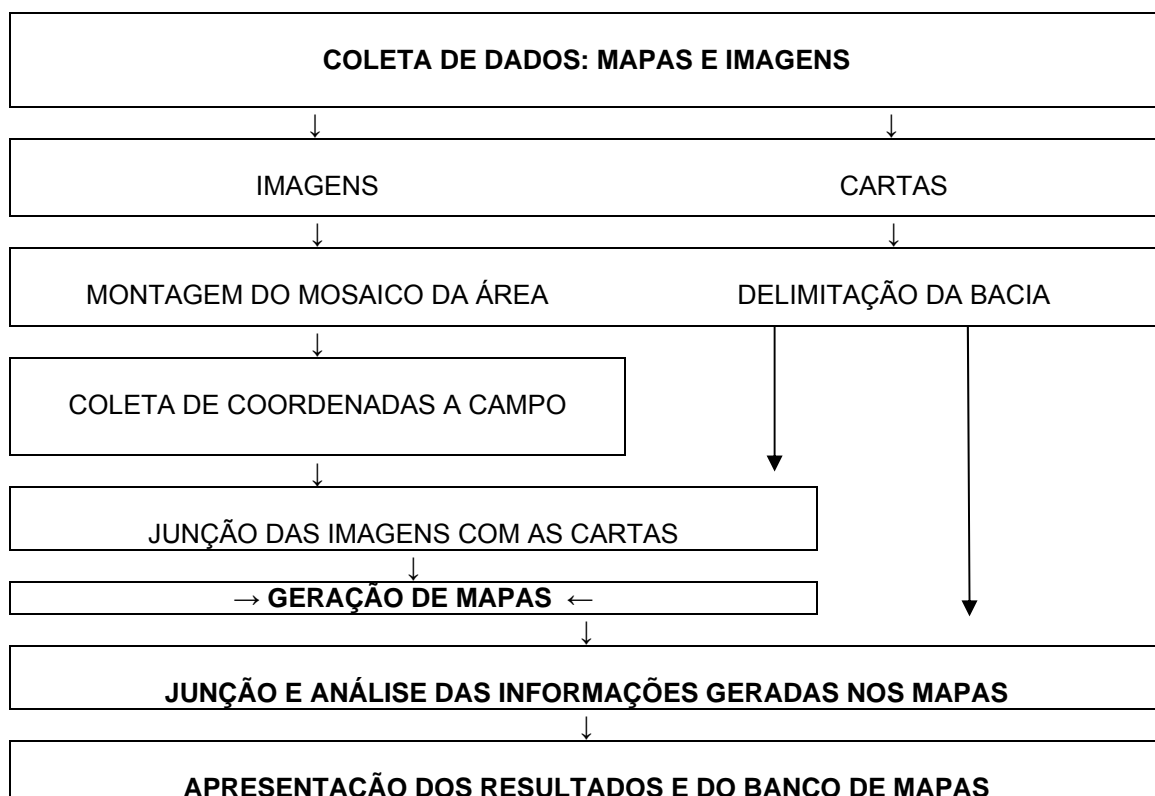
COLETA DE DADOS: MAPAS E IMAGENS

↓ ↓

IMAGENS

CARTAS

↓ ↓

MONTAGEM DO MOSAICO DA ÁREA

DELIMITAÇÃO DA BACIA

↓

COLETA DE COORDENADAS A CAMPO

↓

JUNÇÃO DAS IMAGENS COM AS CARTAS

↓

→ GERAÇÃO DE MAPAS ←

↓

JUNÇÃO E ANÁLISE DAS INFORMAÇÕES GERADAS NOS MAPAS

↓

APRESENTAÇÃO DOS RESULTADOS E DO BANCO DE MAPAS